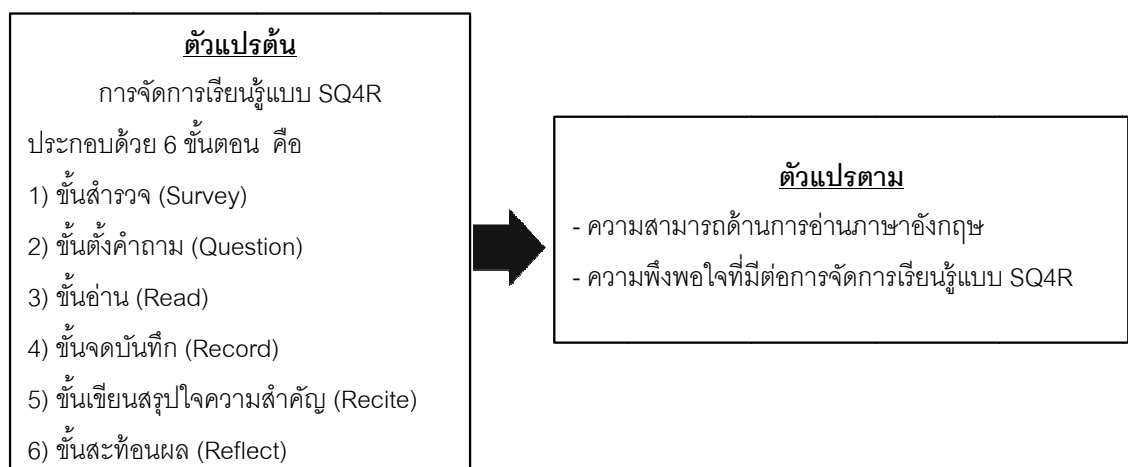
ตัวแปรต้น

การจัดการเรียนรู้แบบ SQ4R

ประกอบด้วย 6 ขั้นตอน คือ

1) ขั้นสำรวจ (Survey)

2) ขั้นตั้งคำถาม (Question)

3) ขั้นอ่าน (Read)

4) ขั้นจดบันทึก (Record)

5) ขั้นเขียนสรุปใจความสำคัญ (Recite)

6) ขั้นสะท้อนผล (Reflect)

ตัวแปรตาม

- ความสามารถด้านการอ่านภาษาอังกฤษ

- ความพึงพอใจที่มีต่อการจัดการเรียนรู้แบบ SQ4R